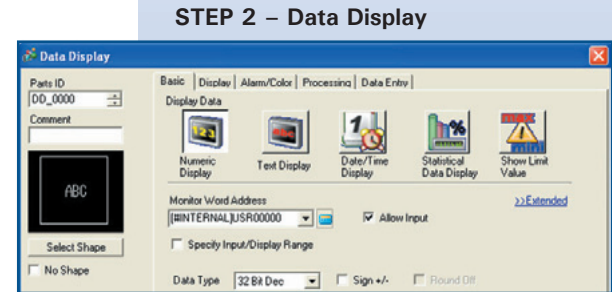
STEP 2 – Data Display

Data Display

Parts ID
DD_0000
Comment

ABC

Select Shape
No Shape

Basic | Display | Alarm/Color | Processing | Data Entry

Display Data

Numeric Display
Text Display
Date/Time Display
Statistical Data Display
Show Limit Value

Monitor Word Address
[#INTERNAL]USR00000
Allow Input
>>Extended

Specify Input/Display Range

Data Type 32 Bit Dec
Sign +/-
Round Off